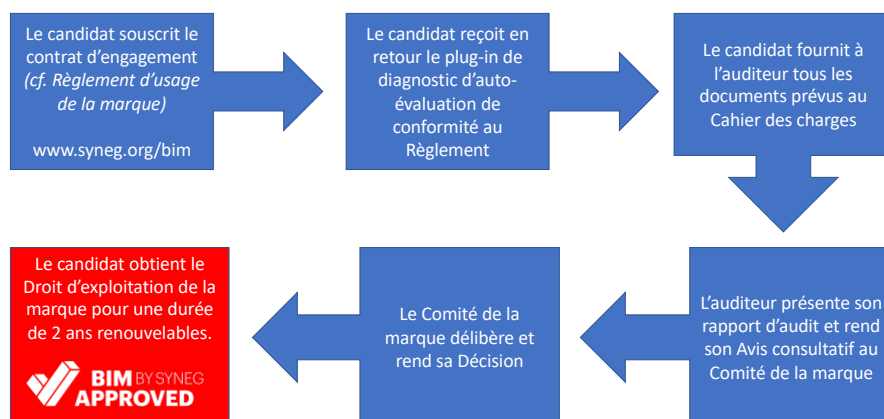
Le candidat souscrit le contrat d'engagement *(cf. Règlement d'usage de la marque)*

www.syneg.org/bim

Le candidat reçoit en retour le plug-in de diagnostic d'auto-évaluation de conformité au Règlement

Le candidat fournit à l'auditeur tous les documents prévus au Cahier des charges

L'auditeur présente son rapport d'audit et rend son Avis consultatif au Comité de la marque

Le Comité de la marque délibère et rend sa Décision

Le candidat obtient le Droit d'exploitation de la marque pour une durée de 2 ans renouvelables.

BIM BY SYNEG APPROVED